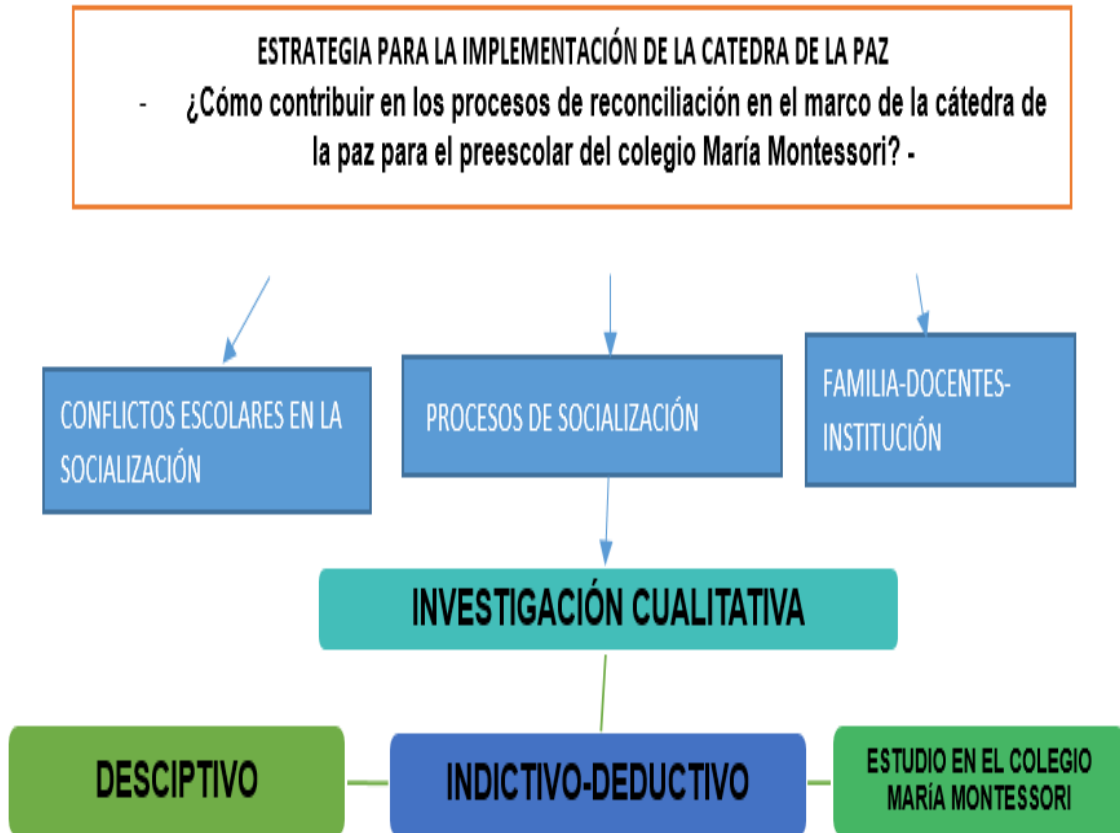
ESTRATEGIA PARA LA IMPLEMENTACIÓN DE LA CATEDRA DE LA PAZ

- ¿Cómo contribuir en los procesos de reconciliación en el marco de la cátedra de la paz para el preescolar del colegio María Montessori? -

CONFLICTOS ESCOLARES EN LA SOCIALIZACIÓN

PROCESOS DE SOCIALIZACIÓN

FAMILIA-DOCENTES-INSTITUCIÓN

INVESTIGACIÓN CUALITATIVA

DESCIPTIVO

INDICTIVO-DEDUCTIVO

ESTUDIO EN EL COLEGIO MARíA MONTESSORI